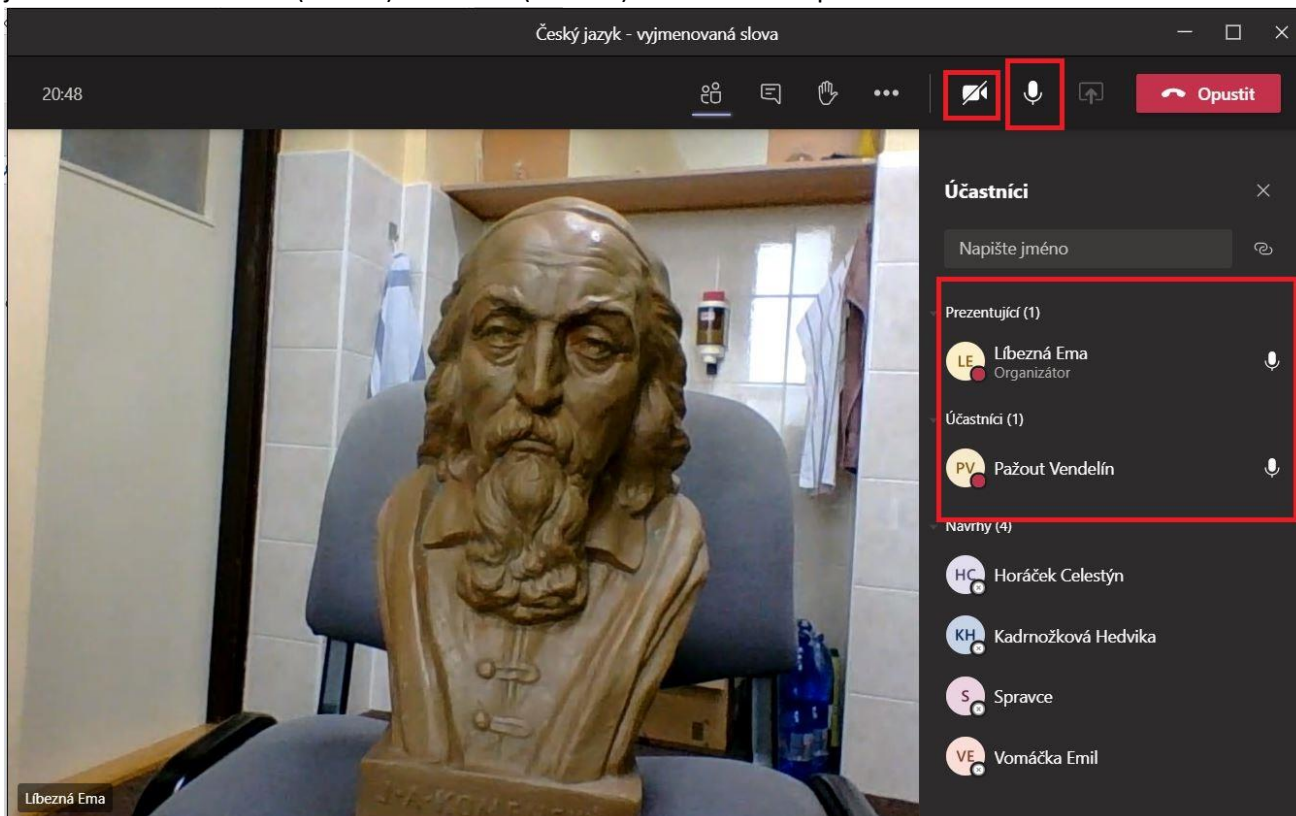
Český jazyk - vyjmenovaná slova

20:48

Opustit

Účastníci

Napište jméno

Prezentující (1)

LE Líbezná Ema
Organizátor

Účastníci (1)

PV Pažout Vendelín

Návrhy (4)

HC Horáček Celestýn

KH Kadrnožková Hedvika

S Spravce

VE Vomáčka Emil

Líbezná Ema

J. A. KOMENSKÝ